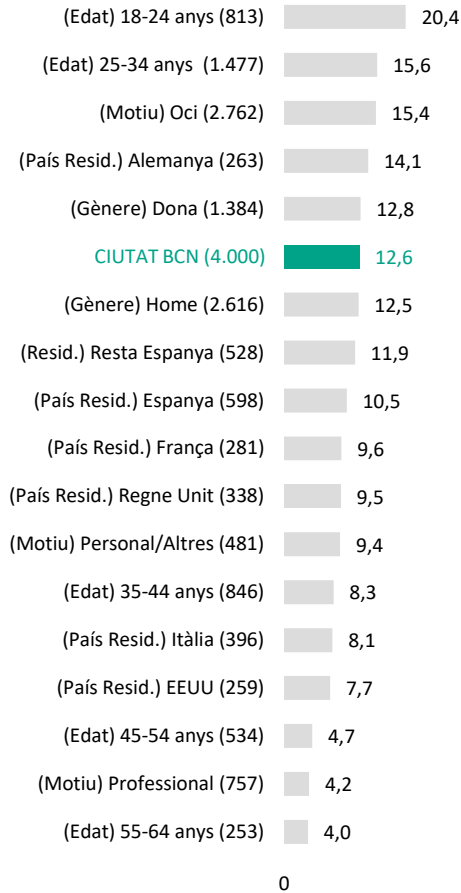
| | |
|---|---|
| (Edat) 18-24 anys (813) | 20,4 |
| (Edat) 25-34 anys (1.477) | 15,6 |
| (Motiu) Oci (2.762) | 15,4 |
| (País Resid.) Alemanya (263) | 14,1 |
| (Gènere) Dona (1.384) | 12,8 |
| CIUTAT BCN (4.000) | 12,6 |
| (Gènere) Home (2.616) | 12,5 |
| (Resid.) Resta Espanya (528) | 11,9 |
| (País Resid.) Espanya (598) | 10,5 |
| (País Resid.) França (281) | 9,6 |
| (País Resid.) Regne Unit (338) | 9,5 |
| (Motiu) Personal/Altres (481) | 9,4 |
| (Edat) 35-44 anys (846) | 8,3 |
| (País Resid.) Itàlia (396) | 8,1 |
| (País Resid.) EEUU (259) | 7,7 |
| (Edat) 45-54 anys (534) | 4,7 |
| (Motiu) Professional (757) | 4,2 |
| (Edat) 55-64 anys (253) | 4,0 |

0